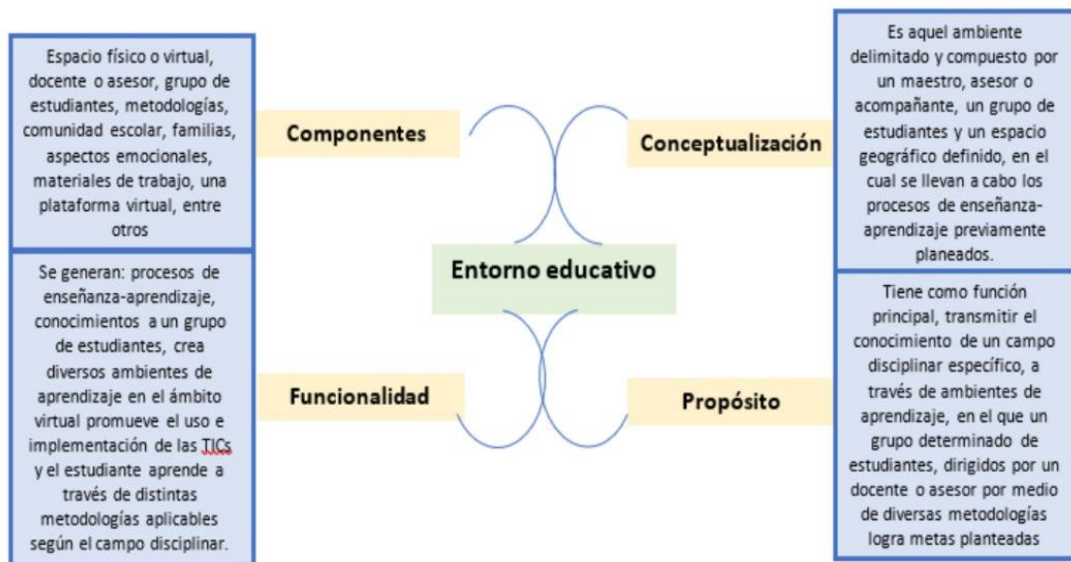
Espacio físico o virtual, docente o asesor, grupo de estudiantes, metodologías, comunidad escolar, familias, aspectos emocionales, materiales de trabajo, una plataforma virtual, entre otros

Componentes

Conceptualización

Es aquel ambiente delimitado y compuesto por un maestro, asesor o acompañante, un grupo de estudiantes y un espacio geográfico definido, en el cual se llevan a cabo los procesos de enseñanza-aprendizaje previamente planeados.

Entorno educativo

Se generan: procesos de enseñanza-aprendizaje, conocimientos a un grupo de estudiantes, crea diversos ambientes de aprendizaje en el ámbito virtual promueve el uso e implementación de las TICs y el estudiante aprende a través de distintas metodologías aplicables según el campo disciplinar.

Funcionalidad

Propósito

Tiene como función principal, transmitir el conocimiento de un campo disciplinar específico, a través de ambientes de aprendizaje, en el que un grupo determinado de estudiantes, dirigidos por un docente o asesor por medio de diversas metodologías logra metas planteadas